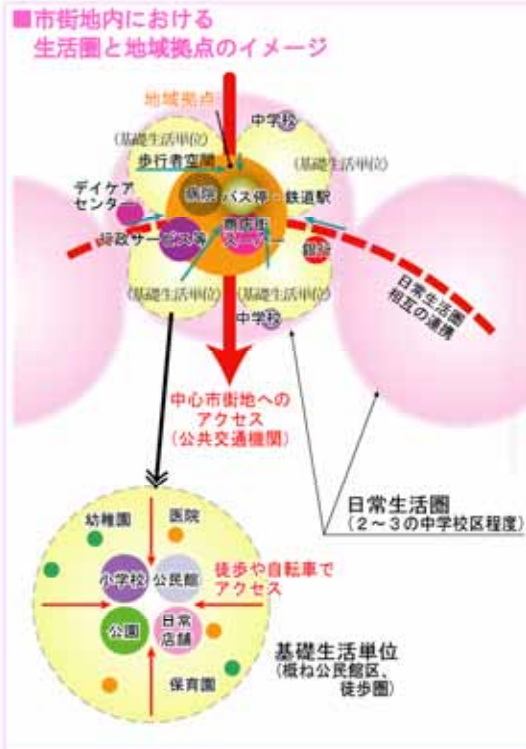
■市街地内における
生活圏と地域拠点のイメージ

地域拠点

中学校

（基礎生活単位）

歩行者空間

（基礎生活単位）

デイケアセンター

病院

バス停

鉄道駅

行政サービス窓口

商店街スーパー

銀行

日常生活圏相互の連携

（基礎生活単位）

（基礎生活単位）

中学校

中心市街地へのアクセス
（公共交通機関）

日常生活圏
（2～3の中学校区程度）

幼稚園

医院

小学校

公民館

徒歩や自転車でアクセス

公園

日常店舗

保育園

基礎生活単位
（概ね公民館区、徒歩圏）